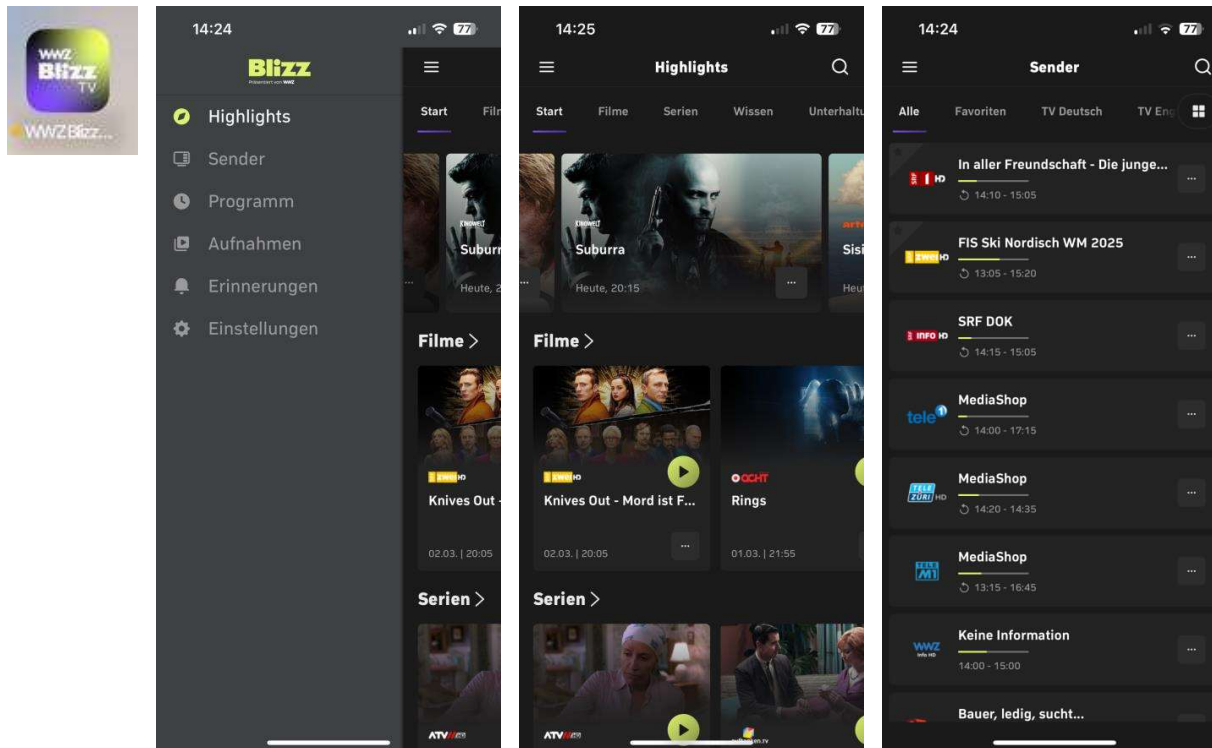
WWZ Blizz TV
WWZ Blizz...

14:24
77
Blizz
Präsentiert von WWZ
Highlights
Sender
Programm
Aufnahmen
Erinnerungen
Einstellungen
Start
Film
KNOWIT
Suburr
Heute, 2
Filme >
zwei HD
Knives Out -
02.03. | 20:05
Serien >
ATV

14:25
77
Highlights
Start
Filme
Serien
Wissen
Unterhaltu
KNOWIT
Suburra
Heute, 20:15
...
arte
Sisi
Heut
Filme >
zwei HD
Knives Out - Mord ist F...
02.03. | 20:05
...
OCHT
Rings
01.03. | 21:55
Serien >
ATV

14:24
77
Sender
Alle
Favoriten
TV Deutsch
TV Eng
SRF 1 HD
In aller Freundschaft - Die junge...
14:10 - 15:05
...
zwei HD
FIS Ski Nordisch WM 2025
13:05 - 15:20
...
SRF INFO HD
SRF DOK
14:15 - 15:05
...
tele 1
MediaShop
14:00 - 17:15
...
TELE ZÜRI HD
MediaShop
14:20 - 14:35
...
TELE M1
MediaShop
13:15 - 16:45
...
WWZ Info HD
Keine Information
14:00 - 15:00
...
Bauer, ledig, sucht...